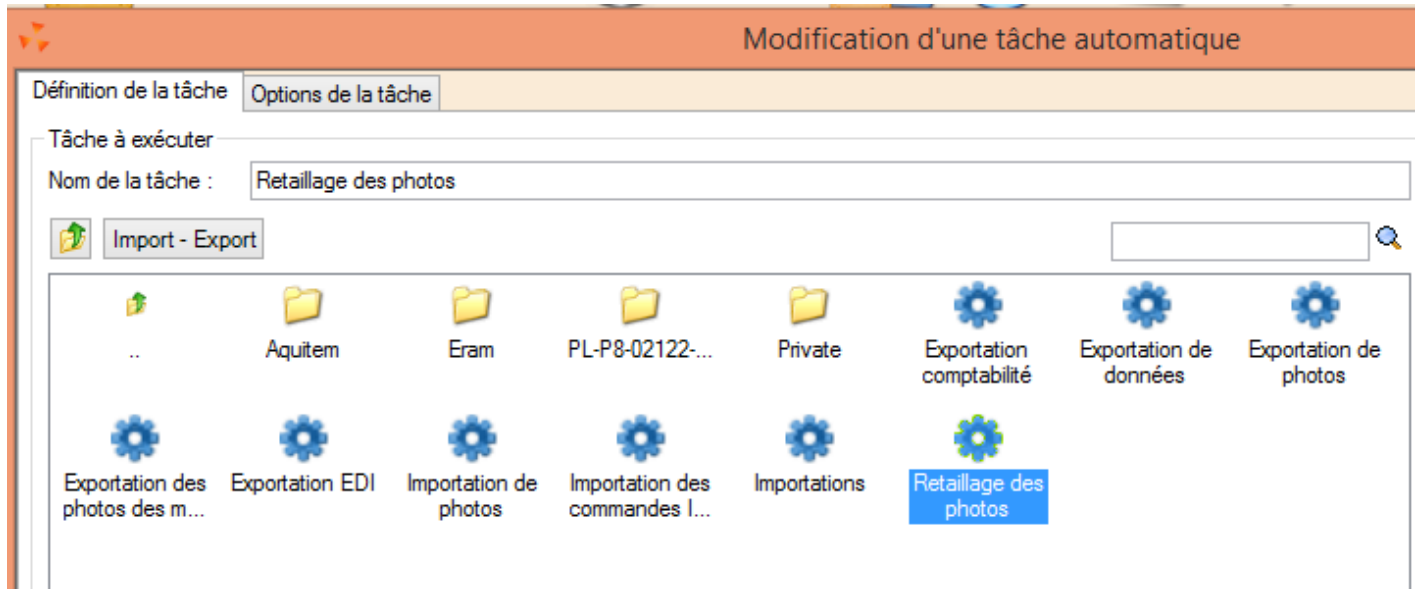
Modification d'une tâche automatique

Définition de la tâche
Options de la tâche

Tâche à exécuter
Nom de la tâche : Retaillage des photos

Import - Export

..
Aquitem
Eram
PL-P8-02122-...
Private
Exportation comptabilité
Exportation de données
Exportation de photos
Exportation des photos des m...
Exportation EDI
Importation de photos
Importation des commandes l...
Importations
Retaillage des photos